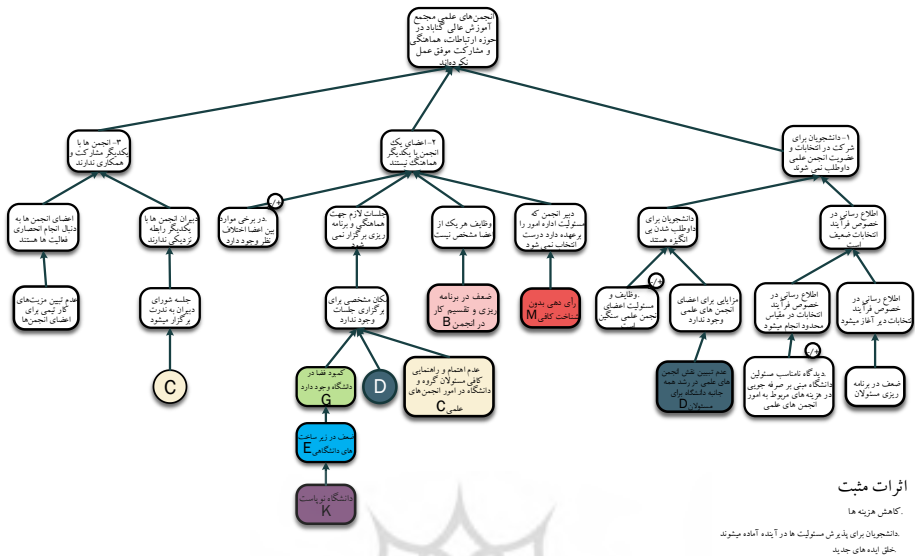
انجمن‌های علمی مجتمع آموزش عالی گناباد در حوزه ارتباطات، هماهنگی و مشارکت موفق عمل نکرده‌اند

۳- انجمن ها با یکدیگر مشارکت و همکاری ندارند

۲- اعضای یک انجمن با یکدیگر هماهنگ نیستند

۱- دانشجویان برای شرکت در انتخابات و عضویت انجمن علمی داوطلب نمی شوند

اعضای انجمن ها به دنبال انجام انحصاری فعالیت ها هستند

دبیران انجمن ها با یکدیگر رابطه نزدیکی ندارند

و/یا

در برخی موارد بین اعضا اختلاف نظر وجود دارد

جلسات لازم جهت هماهنگی و برنامه ریزی برگزار نمی شود

وظایف هر یک از اعضا مشخص نیست

دبیر انجمن که مسئولیت اداره امور را برعهده دارد درست انتخاب نمی شود

دانشجویان برای داوطلب شدن بی انگیزه هستند

اطلاع رسانی در خصوص فرآیند انتخابات ضعیف است

عدم تبیین مزیت‌های کار تیمی برای اعضای انجمن‌ها

جلسه شورای دبیران به ندرت برگزار میشود

مکان مشخصی برای برگزاری جلسات وجود ندارد

ضعف در برنامه ریزی و تقسیم کار در انجمن B

رأی دهی بدون شناخت کافی M

وظایف و مسئولیت اعضای انجمن علمی سنگین است

و/یا

مزایای برای اعضای انجمن های علمی وجود ندارد

اطلاع رسانی در خصوص فرآیند انتخابات در مقیاس محدود انجام میشود

اطلاع رسانی در خصوص فرآیند انتخابات دیر آغاز میشود

C

کمبود فضا در دانشگاه وجود دارد G

D

عدم اهتمام و راهنمایی کافی مسئولان گروه و دانشگاه در امور انجمن‌های علمی C

عدم تبیین نقش انجمن های علمی در رشد همه جانبه دانشگاه توسط مسئولان D

و/یا

دیدگاه نامناسب مسئولین دانشگاه مبنی بر صرفه جویی در هزینه های مربوط به امور انجمن های علمی

ضعف در برنامه ریزی مسئولان

ضعف در زیر ساخت های دانشگاهی E

دانشگاه نوپاست K

اثرات مثبت

.کاهش هزینه ها

.دانشجویان برای پذیرش مسئولیت ها در آینده آماده میشوند

خلق ایده های جدید